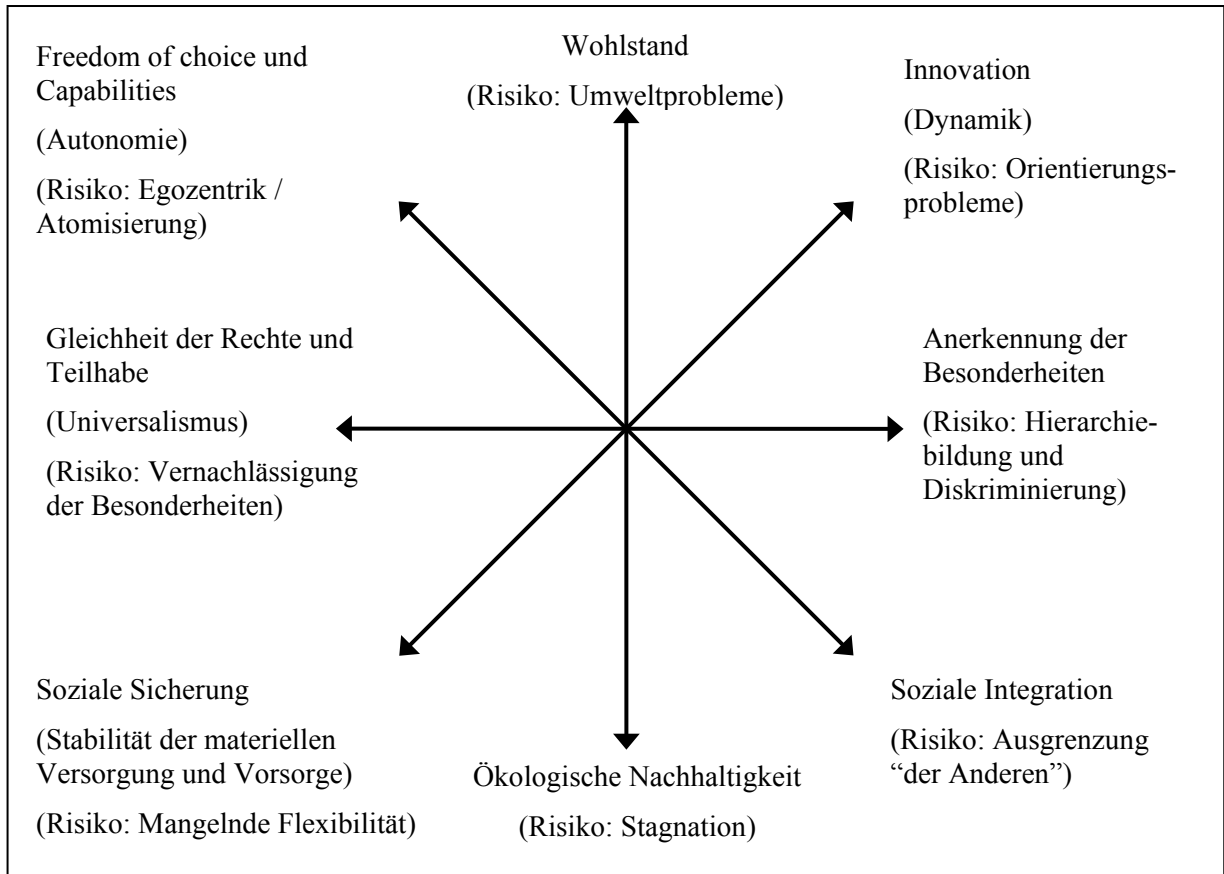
Freedom of choice und Capabilities

(Autonomie)

(Risiko: Egozentrik / Atomisierung)

Wohlstand

(Risiko: Umweltprobleme)

Innovation

(Dynamik)

(Risiko: Orientierungsprobleme)

Gleichheit der Rechte und Teilhabe

(Universalismus)

(Risiko: Vernachlässigung der Besonderheiten)

Anerkennung der Besonderheiten

(Risiko: Hierarchiebildung und Diskriminierung)

Soziale Sicherung

(Stabilität der materiellen Versorgung und Vorsorge)

(Risiko: Mangelnde Flexibilität)

Ökologische Nachhaltigkeit

(Risiko: Stagnation)

Soziale Integration

(Risiko: Ausgrenzung "der Anderen")